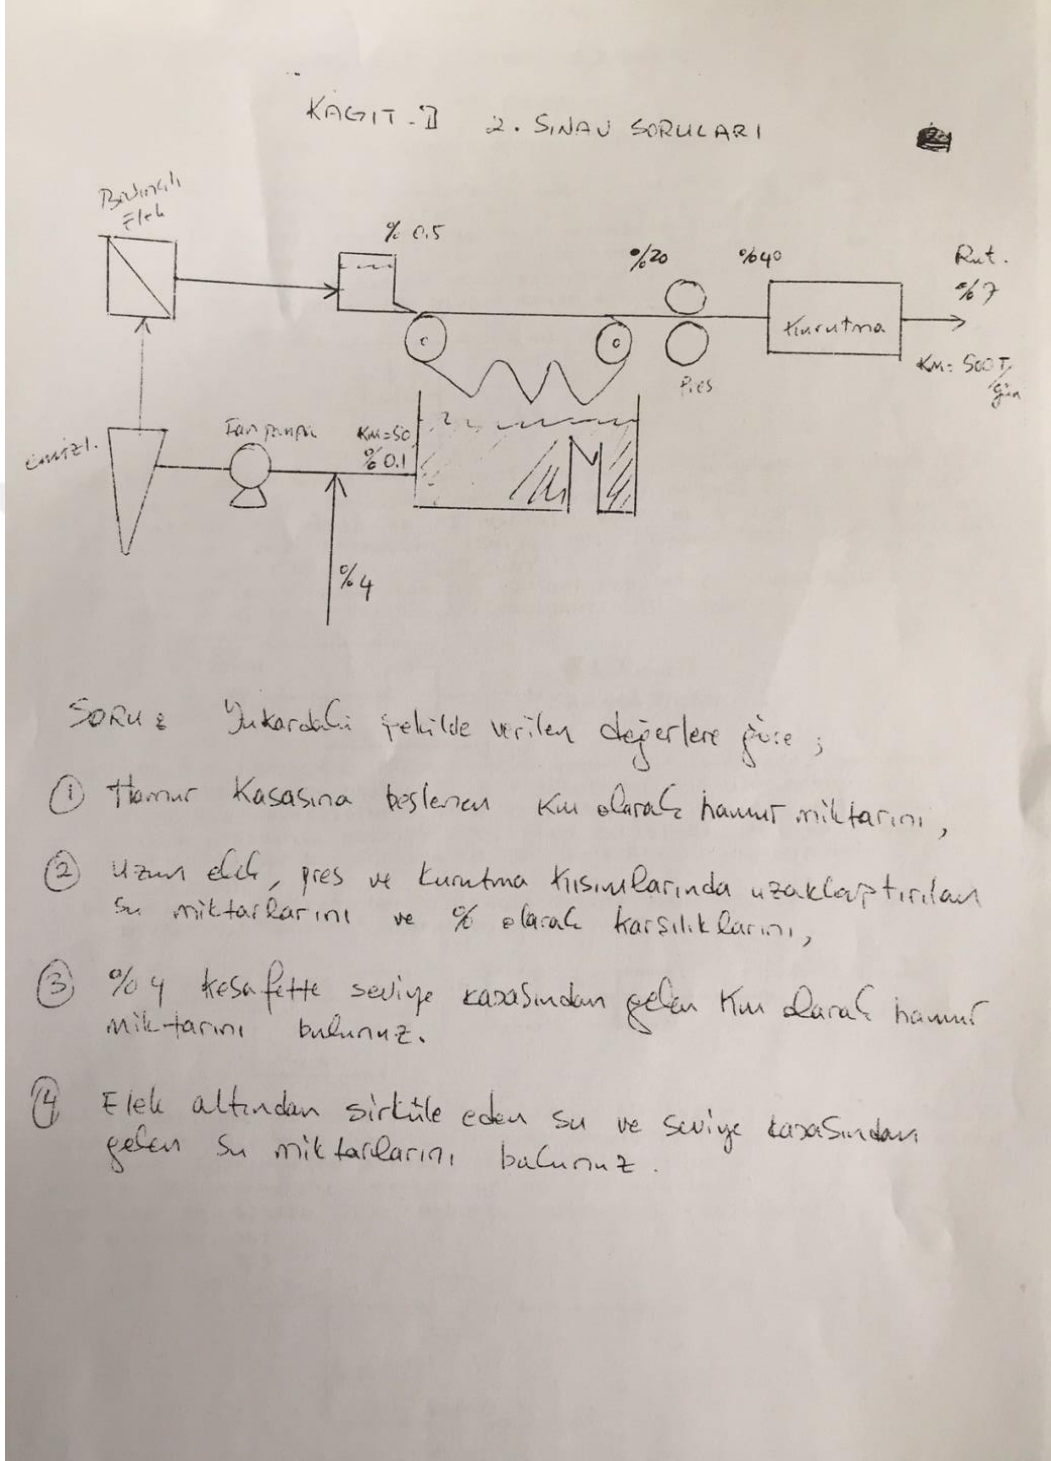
KAGIT - II 2. SINAV SORULARI

Basınçlı Elek

% 0.5

%20

%40

Rut. %7

Kurutma

KM: 500 T/gün

Pres

Fan pompa

KM=50 %0.1

emici.

%4

SORU: Yukarıdaki şekilde verilen değerlere göre ;

① Hamur Kasasına beslenen KM olarak hamur miktarını,

② Uzun elek, pres ve kurutma kısımlarında uzaklaştırılan su miktarlarını ve % olarak karşılıklarını,

③ %4 kesafette seviye kasasından gelen KM olarak hamur miktarını bulunuz.

④ Elek altından sirküle eden su ve seviye kasasından gelen su miktarlarını bulunuz.